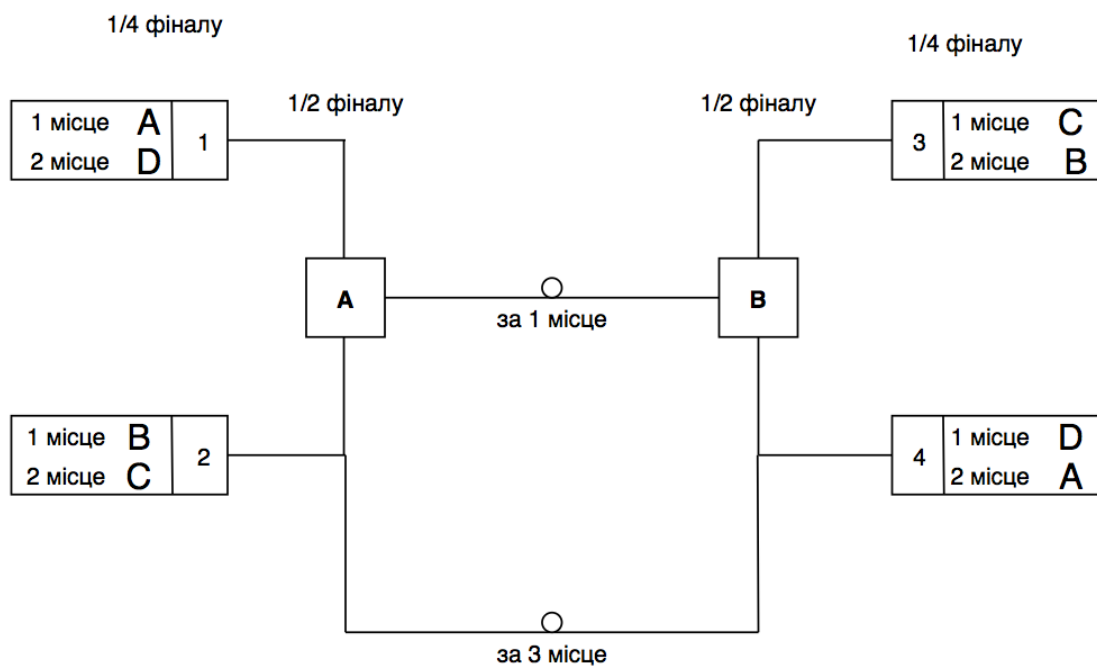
1/4 фіналу

1/2 фіналу

| 1 місце A | 1 |
|---|---|
| 2 місце D | |

| 1 місце B | 2 |
|---|---|
| 2 місце C | |

A

за 1 місце

B

за 3 місце

1/4 фіналу

1/2 фіналу

| 3 | 1 місце C |
|---|---|
| | 2 місце B |

| 4 | 1 місце D |
|---|---|
| | 2 місце A |